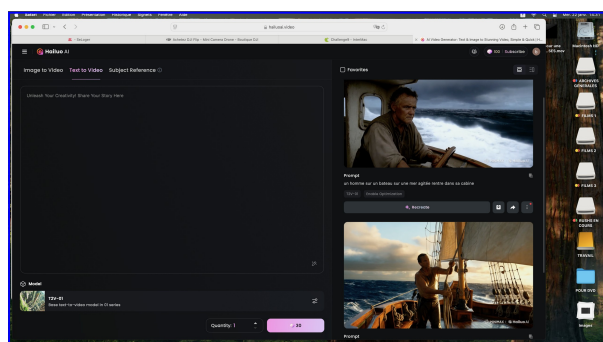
Safari Fichier Édition Présentation Historique Signets Fenêtre Aide

hailuoai.video

Hailuo AI

Image to Video Text to Video Subject Reference

Unleash Your Creativity! Share Your Story Here

Model

T2V-01

Base text-to-video model in 01 series

Quantity: 1

30

Favorites

Prompt

un homme sur un bateau sur une mer agitée rentre dans sa cabine

Recreate

Prompt

ARCHIVES GENERALES

FILMS 1

FILMS 2

FILMS 3

TRAVAIL

POUR DVD